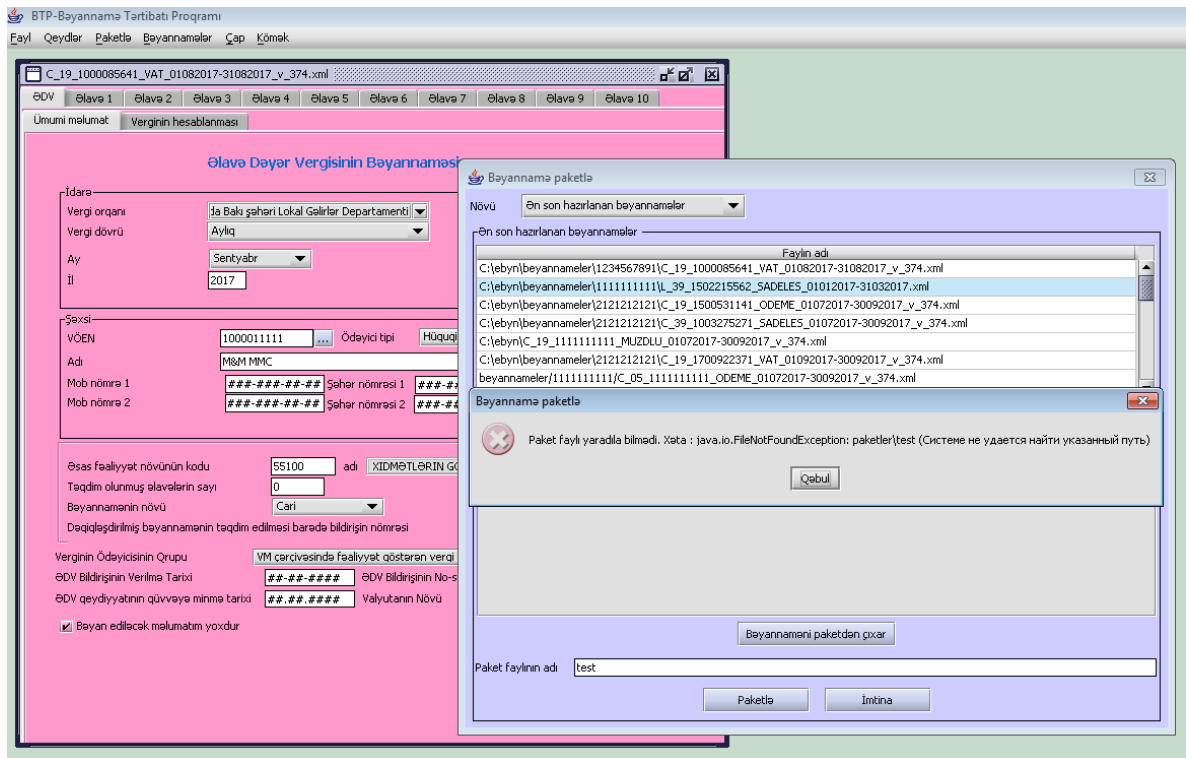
BTP-Bəyannamə Tərtibatı Proqramı

Fayl Qeydlər Paketlə Bəyannamələr Çap Kömək

C_19_1000085641_VAT_01082017-31082017_v_374.xml

ƏDV Əlavə 1 Əlavə 2 Əlavə 3 Əlavə 4 Əlavə 5 Əlavə 6 Əlavə 7 Əlavə 8 Əlavə 9 Əlavə 10

Ümumi məlumat Verginin hesablanması

Əlavə Dəyər Vergisinin Bəyannaməsi

İdarə

Vergi orqanı da Bakı şəhəri Lokal Gəlirlər Departamenti

Vergi dövrü Aylıq

Ay Sentyabr

İl 2017

Şəxsi

VÖEN 1000011111 ... Ödəyici tipi Hüquqi

Adı M&M MMC

Mob nömrə 1 ###-###-##-## Şəhər nömrəsi 1 ###-

Mob nömrə 2 ###-###-##-## Şəhər nömrəsi 2 ###-

Əsas fəaliyyət növünün kodu 55100 adı XIDMƏTLƏRIN G

Təqdim olunmuş əlavələrin sayı 0

Bəyannamənin növü Cari

Dəqiqləşdirilmiş bəyannamənin təqdim edilməsi barədə bildirişin nömrəsi

Verginin Ödəyicisinin Qrupu VM çərçivəsində fəaliyyət göstərən vergi

ƏDV Bildirişinin Verilmə Tarixi ##-##-#### ƏDV Bildirişinin No-s

ƏDV qeydiyyatının qüvvəyə minmə tarixi ##.##.#### Valyutanın Növü

Bəyan ediləcək məlumatım yoxdur

Bəyannamə paketlə

Növü Ən son hazırlanan bəyannamələr

Ən son hazırlanan bəyannamələr

| Faylın adı |
|---|
| C:\ebyn\beyannameler\1234567891\C_19_1000085641_VAT_01082017-31082017_v_374.xml |
| C:\ebyn\beyannameler\1111111111\L_39_1502215562_SADELES_01012017-31032017.xml |
| C:\ebyn\beyannameler\2121212121\C_19_1500531141_ODEME_01072017-30092017_v_374.xml |
| C:\ebyn\beyannameler\2121212121\C_39_1003275271_SADELES_01072017-30092017_v_374.xml |
| C:\ebyn\C_19_1111111111_MUZDLU_01072017-30092017_v_374.xml |
| C:\ebyn\beyannameler\2121212121\C_19_1700922371_VAT_01092017-30092017_v_374.xml |
| beyannameler/1111111111/C_05_1111111111_ODEME_01072017-30092017_v_374.xml |

Bəyannamə paketlə

Paket faylı yaradıla bilmədi. Xəta : java.io.FileNotFoundException: paketler\test (Системе не удается найти указанный путь)

Qəbul

Bəyannaməni paketdən çıxar

Paket faylının adı test

Paketlə İmtina